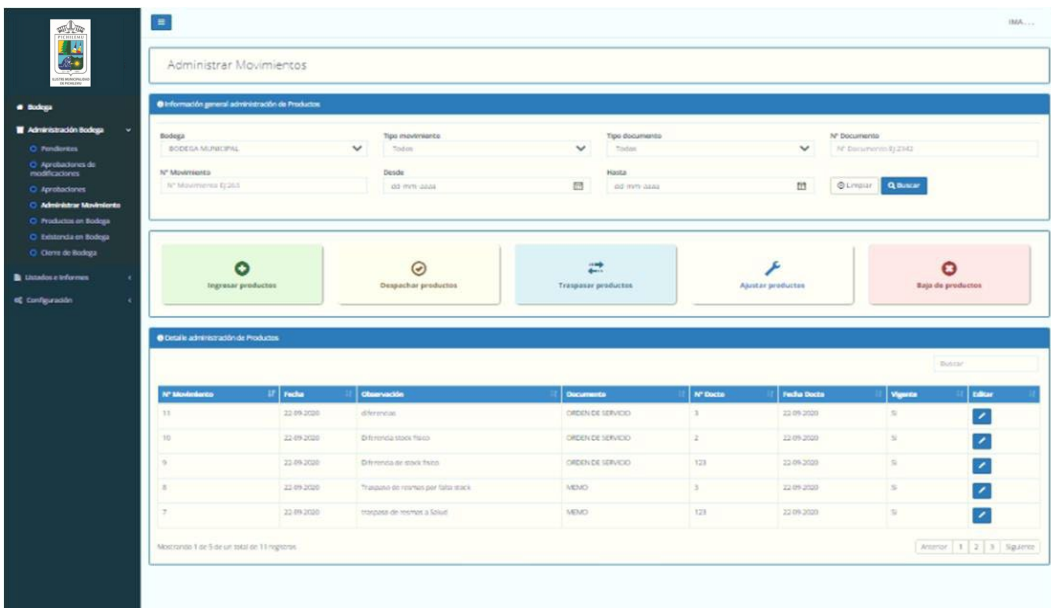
Bodega

Administración Bodega

Pendientes

Aprobaciones de modificaciones

Aprobaciones

Administrar Movimientos

Productos en Bodega

Existencia en Bodega

Cierre de Bodega

Listados e Informes

Configuración

IMA....

Administrar Movimientos

Información general administración de Productos

Bodega
BODEGA MUNICIPAL

Tipo movimiento
Todos

Tipo documento
Todos

N° Documento
N° Documento Ej:2342

N° Movimiento
N° Movimiento Ej:263

Desde
dd-mm-aaaa

Hasta
dd-mm-aaaa

Limpiar
Buscar

Ingresar productos

Despachar productos

Traspasar productos

Ajustar productos

Baja de productos

Detalle administración de Productos

Buscar

| N° Movimiento | Fecha | Observación | Documento | N° Docto | Fecha Docto | Vigente | Editar |
|---|---|---|---|---|---|---|---|
| 11 | 22-09-2020 | diferencias | ORDEN DE SERVICIO | 3 | 22-09-2020 | Si | |
| 10 | 22-09-2020 | Diferencia stock fisico | ORDEN DE SERVICIO | 2 | 22-09-2020 | Si | |
| 9 | 22-09-2020 | Diferencia de stock fisico | ORDEN DE SERVICIO | 123 | 22-09-2020 | Si | |
| 8 | 22-09-2020 | Traspaso de resmas por falta stock | MEMO | 3 | 22-09-2020 | Si | |
| 7 | 22-09-2020 | traspaso de resmas a Salud | MEMO | 123 | 22-09-2020 | Si | |

Mostrando 1 de 5 de un total de 11 registros

Anterior 1 2 3 Siguiente